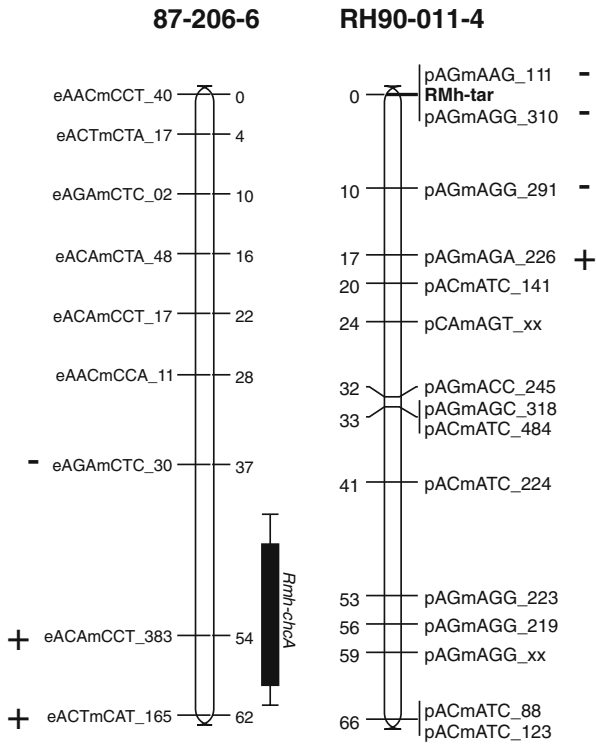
87-206-6

eAACmCCT_40 0
eACTmCTA_17 4
eAGAmCTC_02 10
eACAmCTA_48 16
eACAmCCT_17 22
eAACmCCA_11 28
- eAGAmCTC_30 37
+ eACAmCCT_383 54
+ eACTmCAT_165 62

Rmh-chcA

RH90-011-4

pAGmAAG_111 -
0 RMh-tar
pAGmAGG_310 -
10 pAGmAGG_291 -
17 pAGmAGA_226 +
20 pACmATC_141
24 pCAmAGT_xx
32 pAGmACC_245
33 pAGmAGC_318
pACmATC_484
41 pACmATC_224
53 pAGmAGG_223
56 pAGmAGG_219
59 pAGmAGG_xx
66 pACmATC_88
pACmATC_123